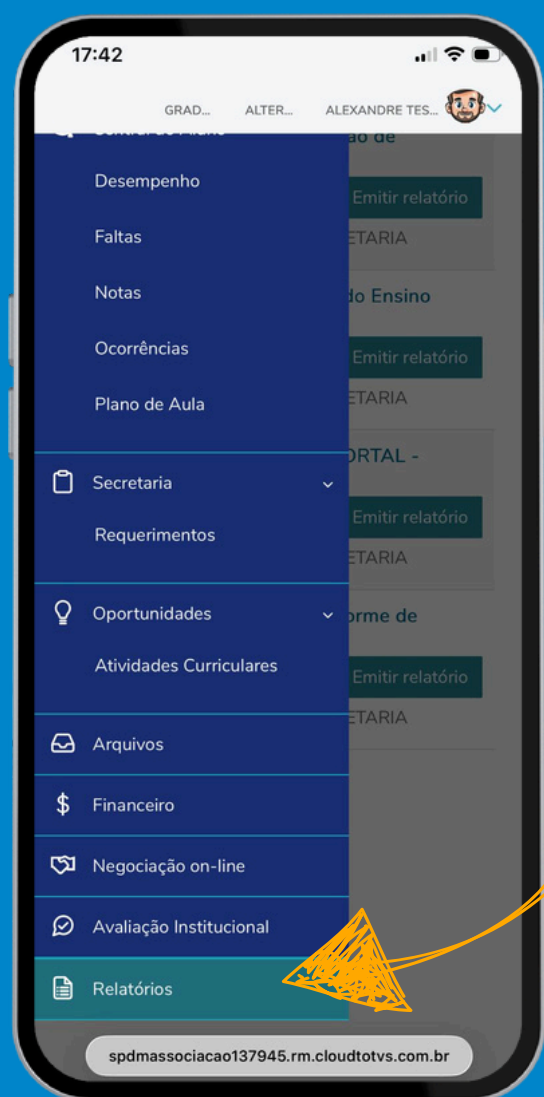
17:42

GRAD... ALTER... ALEXANDRE TES...

Desempenho

Faltas

Notas

Ocorrências

Plano de Aula

Secretaria

Requerimentos

Oportunidades

Atividades Curriculares

Arquivos

Financeiro

Negociação on-line

Avaliação Institucional

Relatórios

ao de

Emitir relatório

ETARIA

do Ensino

Emitir relatório

ETARIA

ORTAL -

Emitir relatório

ETARIA

orme de

Emitir relatório

ETARIA

spdmassociacao137945.rm.cloudtotvs.com.br